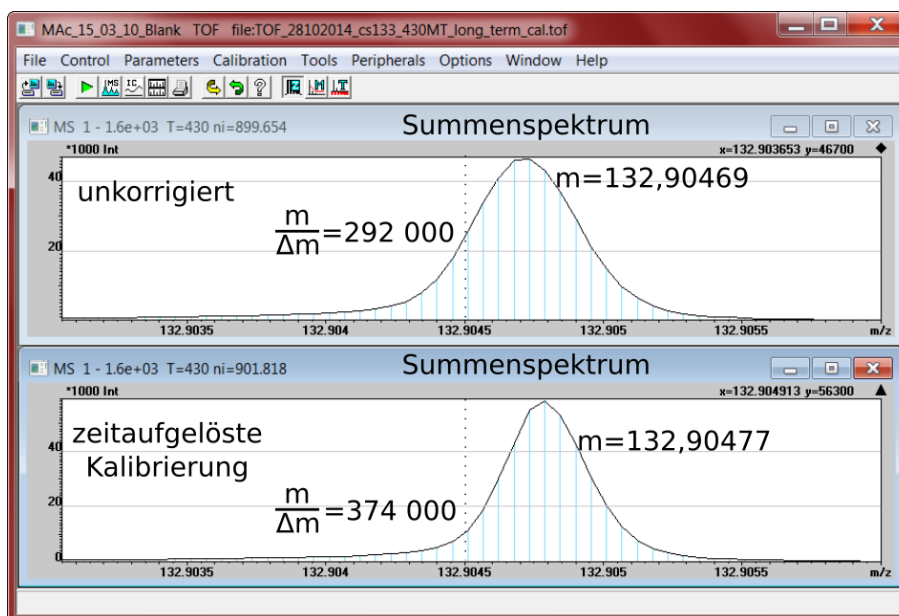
MAc_15_03_10_Blank TOF file:TOF_28102014_cs133_430MT_long_term_cal.tof

File Control Parameters Calibration Tools Peripherals Options Window Help

MS 1 - 1.6e+03 T=430 ni=899.654

Summenspektrum

*1000 Int

x=132.903653 y=46700

unkorrigiert

m=132,90469

$\frac{m}{\Delta m}$=292 000

40

20

132.9035 132.904 132.9045 132.905 132.9055 m/z

MS 1 - 1.6e+03 T=430 ni=901.818

Summenspektrum

*1000 Int

x=132.904913 y=56300

zeitaufgelöste Kalibrierung

m=132,90477

$\frac{m}{\Delta m}$=374 000

40

20

0

132.9035 132.904 132.9045 132.905 132.9055 m/z